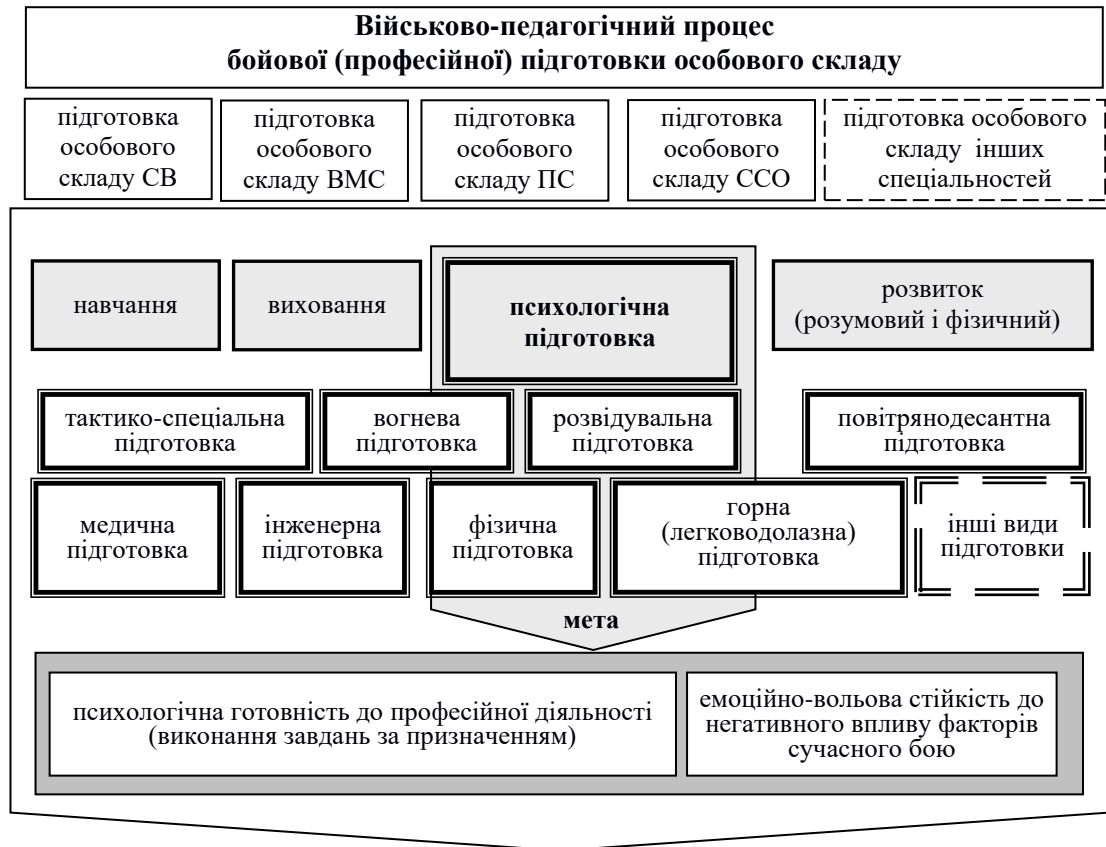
Військово-педагогічний процес
бойової (професійної) підготовки особового складу

підготовка особового складу СВ

підготовка особового складу ВМС

підготовка особового складу ПС

підготовка особового складу ССО

підготовка особового складу інших спеціальностей

навчання

виховання

психологічна підготовка

розвиток (розумовий і фізичний)

тактико-спеціальна підготовка

вогнева підготовка

розвідувальна підготовка

повітрянодесантна підготовка

медична підготовка

інженерна підготовка

фізична підготовка

горна (легководолазна) підготовка

інші види підготовки

мета

психологічна готовність до професійної діяльності (виконання завдань за призначенням)

емоційно-вольова стійкість до негативного впливу факторів сучасного бою